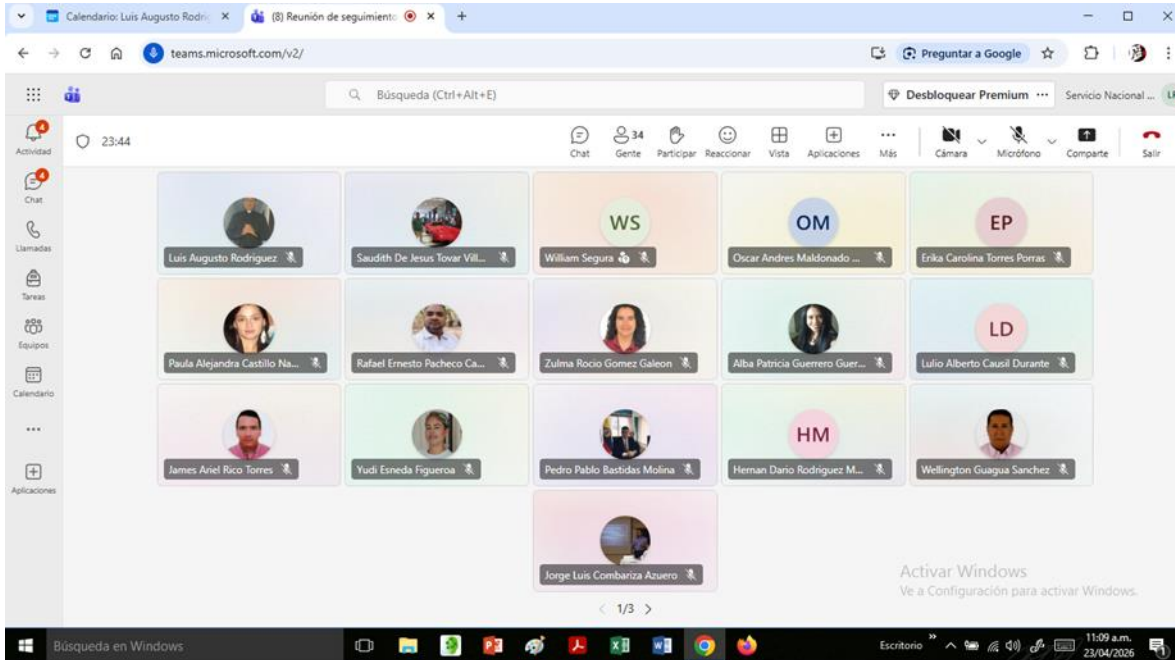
Calendario: Luis Augusto Rodri ×
(8) Reunión de seguimiento ×
+
teams.microsoft.com/v2/
Preguntar a Google
Búsqueda (Ctrl+Alt+E)
Desbloquear Premium ···
Servicio Nacional ...
Actividad
Chat
Llamadas
Tareas
Equipos
Calendario
···
Aplicaciones
23:44
Chat
34
Gente
Participar
Reaccionar
Vista
Aplicaciones
Más
Cámara
Micrófono
Comparte
Salir

Luis Augusto Rodriguez
Saudith De Jesus Tovar Vill...
WS
William Segura
OM
Oscar Andres Maldonado ...
EP
Erika Carolina Torres Porras
Paula Alejandra Castillo Na...
Rafael Ernesto Pacheco Ca...
Zulma Rocio Gomez Galeon
Alba Patricia Guerrero Guer...
LD
Lulio Alberto Causil Durante
James Ariel Rico Torres
Yudi Esneda Figueroa
Pedro Pablo Bastidas Molina
HM
Hernan Dario Rodriguez M...
Wellington Guagua Sanchez
Jorge Luis Combariza Azuero

1/3

Activar Windows
Ve a Configuración para activar Windows.

Búsqueda en Windows
Escritorio
11:09 a.m.
23/04/2026